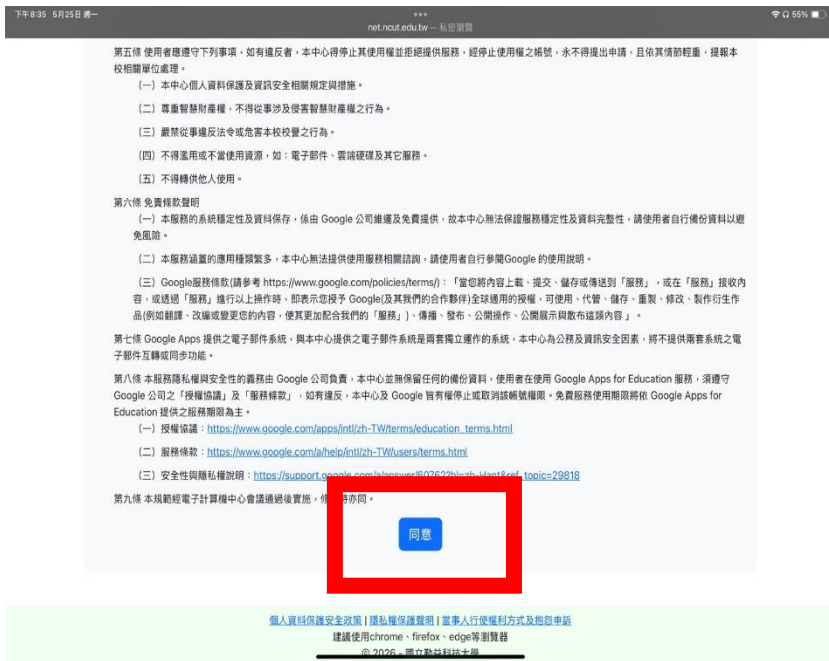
下午8:35 5月25日 週一

net.ncut.edu.tw — 私密瀏覽

﹒﹒﹒

55%

第五條 使用者應遵守下列事項，如有違反者，本中心得停止其使用權並拒絕提供服務，經停止使用權之帳號，永不得提出申請。且依其情節輕重，提報本校相關單位處理。

（一）本中心個人資料保護及資訊安全相關規定與措施。

（二）尊重智慧財產權，不得從事涉及侵害智慧財產權之行為。

（三）嚴禁從事違反法令或危害本校校譽之行為。

（四）不得濫用或不當使用資源，如：電子郵件、雲端硬碟及其它服務。

（五）不得轉供他人使用。

第六條 免責條款聲明

（一）本服務的系統穩定性及資料保存，係由 Google 公司維護及免費提供，故本中心無法保證服務穩定性及資料完整性，請使用者自行備份資料以避免風險。

（二）本服務涵蓋的應用種類繁多，本中心無法提供使用服務相關諮詢，請使用者自行參閱Google 的使用說明。

（三）Google服務條款(請參考 https://www.google.com/policies/terms/)：「當您將內容上載、提交、儲存或傳送到「服務」，或在「服務」接收內容，或透過「服務」進行以上操作時，即表示您授予 Google(及其我們的合作夥伴)全球通用的授權，可使用、代管、儲存、重製、修改、製作衍生作品(例如翻譯、改編或變更您的內容，使其更加配合我們的「服務」)、傳播、發布、公開操作、公開展示與散布這類內容」。

第七條 Google Apps 提供之電子郵件系統，與本中心提供之電子郵件系統是兩套獨立運作的系統，本中心為公務及資訊安全因素，將不提供兩套系統之電子郵件互轉或同步功能。

第八條 本服務隱私權與安全性的義務由 Google 公司負責，本中心並無保留任何的備份資料，使用者在使用 Google Apps for Education 服務，須遵守 Google 公司之「授權協議」及「服務條款」，如有違反，本中心及 Google 皆有權停止或取消該帳號權限。免費服務使用期限將依 Google Apps for Education 提供之服務期限為主。

（一）授權協議：https://www.google.com/apps/intl/zh-TW/terms/education_terms.html

（二）服務條款：https://www.google.com/a/help/intl/zh-TW/users/terms.html

（三）安全性與隱私權說明：https://support.google.com/a/answer/60762?hl=zh-Hant&ref_topic=29818

第九條 本規範經電子計算機中心會議通過後實施，修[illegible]亦同。

同意

個人資料保護安全政策 | 隱私權保護聲明 | 當事人行使權利方式及抱怨申訴

建議使用chrome、firefox、edge等瀏覽器

© 2026，國立勤益科技大學